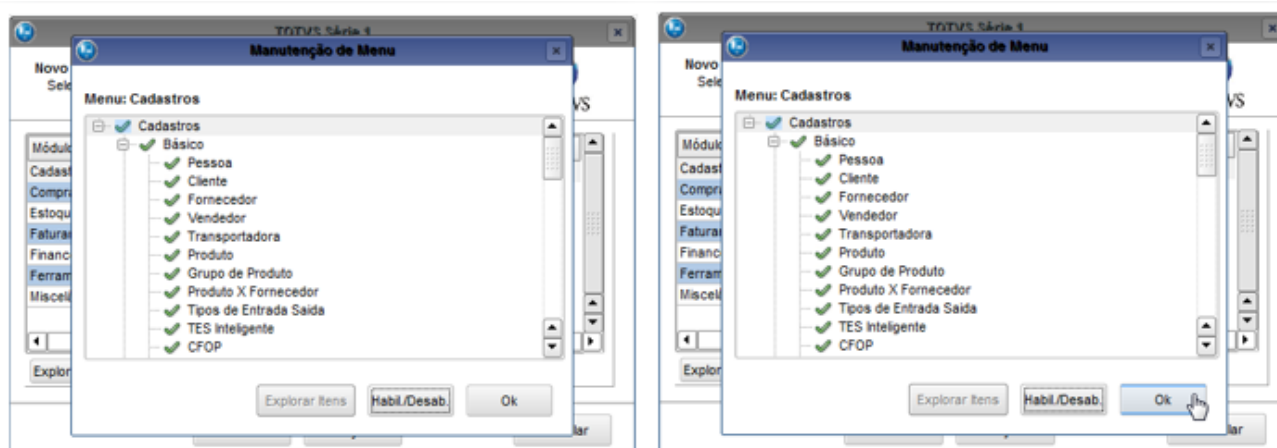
TOTVS Série 1

Manutenção de Menu

Novo
Sele

Menu: Cadastros

VS

Cadastros
Básico
Pessoa
Cliente
Fornecedor
Vendedor
Transportadora
Produto
Grupo de Produto
Produto X Fornecedor
Tipos de Entrada Saida
TES Inteligente
CFOP

Módul
Cadast
Compra
Estoqu
Fatura
Financ
Ferram
Miscelá

Explor

Explorar Itens
Habil./Desab.
Ok

lar

TOTVS Série 1

Manutenção de Menu

Novo
Sele

Menu: Cadastros

VS

Cadastros
Básico
Pessoa
Cliente
Fornecedor
Vendedor
Transportadora
Produto
Grupo de Produto
Produto X Fornecedor
Tipos de Entrada Saida
TES Inteligente
CFOP

Módul
Cadast
Compra
Estoqu
Fatura
Financ
Ferram
Miscelá

Explor

Explorar Itens
Habil./Desab.
Ok

lar